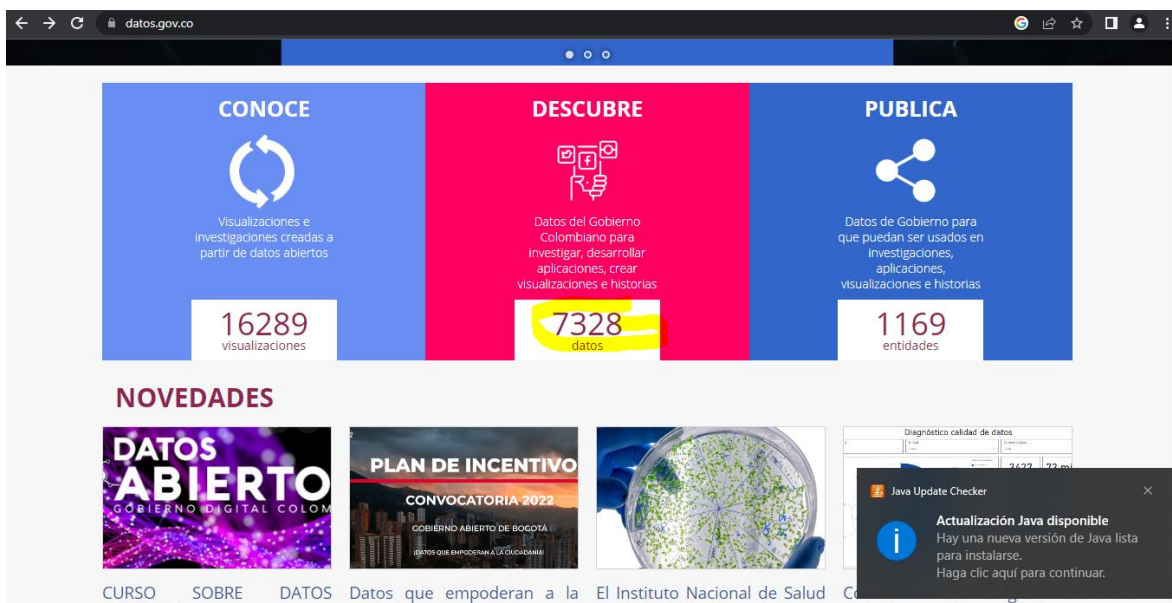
datos.gov.co

CONOCE

Visualizaciones e investigaciones creadas a partir de datos abiertos

16289
visualizaciones

DESCUBRE

Datos del Gobierno Colombiano para investigar, desarrollar aplicaciones, crear visualizaciones e historias

7328
datos

PUBLICA

Datos de Gobierno para que puedan ser usados en investigaciones, aplicaciones, visualizaciones e historias

1169
entidades

NOVEDADES

DATOS ABIERTO
GOBIERNO DIGITAL COLOM

PLAN DE INCENTIVO
CONVOCATORIA 2022
GOBIERNO ABIERTO DE BOGOTÁ
¡DATOS QUE EMPODERAN A LA CIUDADANÍA!

Diagnóstico calidad de datos
3427 73

Java Update Checker
Actualización Java disponible
Hay una nueva versión de Java lista para instalarse.
Haga clic aquí para continuar.

CURSO SOBRE DATOS
Datos que empoderan a la
El Instituto Nacional de Salud
Co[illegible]